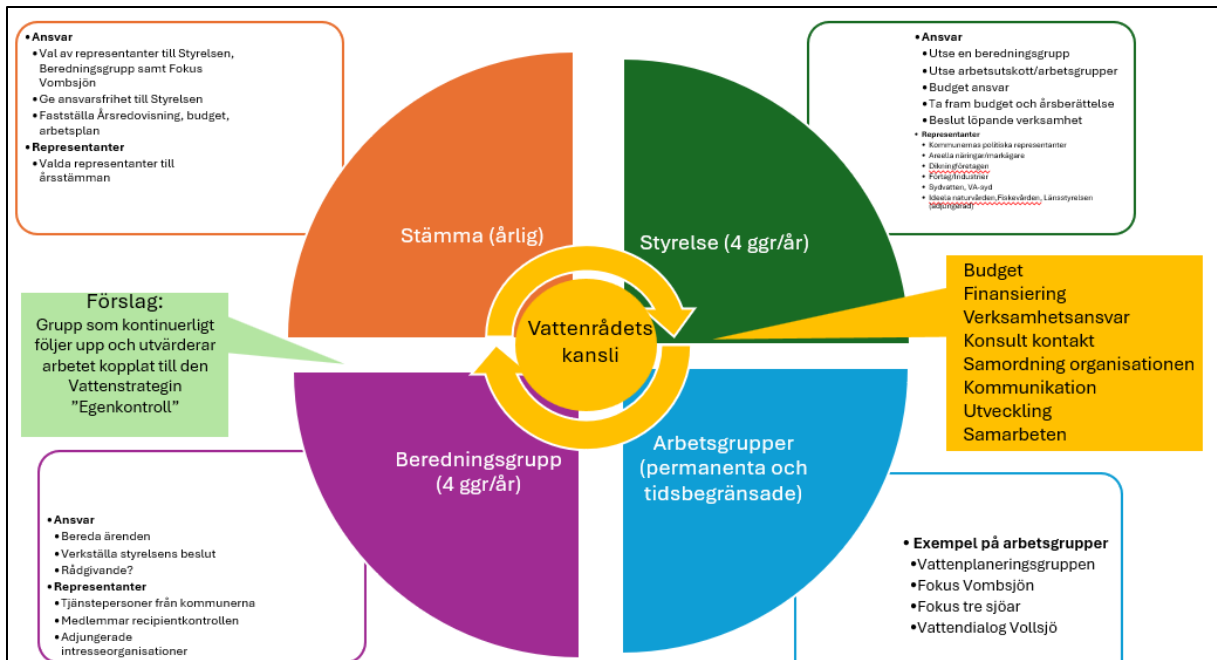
• Ansvar
• Val av representanter till Styrelsen, Beredningsgrupp samt Fokus Vombsjön
• Ge ansvarsfrihet till Styrelsen
• Fastställa Årsredovisning, budget, arbetsplan
• Representanter
• Valda representanter till årsstämman

• Ansvar
• Utse en beredningsgrupp
• Utse arbetsutskott/arbetsgrupper
• Budget ansvar
• Ta fram budget och årsberättelse
• Beslut löpande verksamhet
• Representanter
• Kommunernas politiska representanter
• Areella näringar/markägare
• Dikningsföretagen
• Företag/industrier
• Sydvatten, VA-syd
• Ideela naturvården, Fiskevården, Länsstyrelsen (adjungerad)

Stämma (årlig)

Styrelse (4 ggr/år)

Förslag:
Grupp som kontinuerligt följer upp och utvärderar arbetet kopplat till den Vattenstrategin ”Egenkontroll”

Vattenrådets kansli

Budget
Finansiering
Verksamhetsansvar
Konsult kontakt
Samordning organisationen
Kommunikation
Utveckling
Samarbeten

Beredningsgrupp (4 ggr/år)

Arbetsgrupper (permanenta och tidsbegränsade)

• Ansvar
• Bereda ärenden
• Verkställa styrelsens beslut
• Rådgivande?
• Representanter
• Tjänstepersoner från kommunerna
• Medlemmar recipientkontrollen
• Adjungerade intresseorganisationer

• Exempel på arbetsgrupper
• Vattenplaneringsgruppen
• Fokus Vombsjön
• Fokus tre sjöar
• Vattendialog Vollsjö